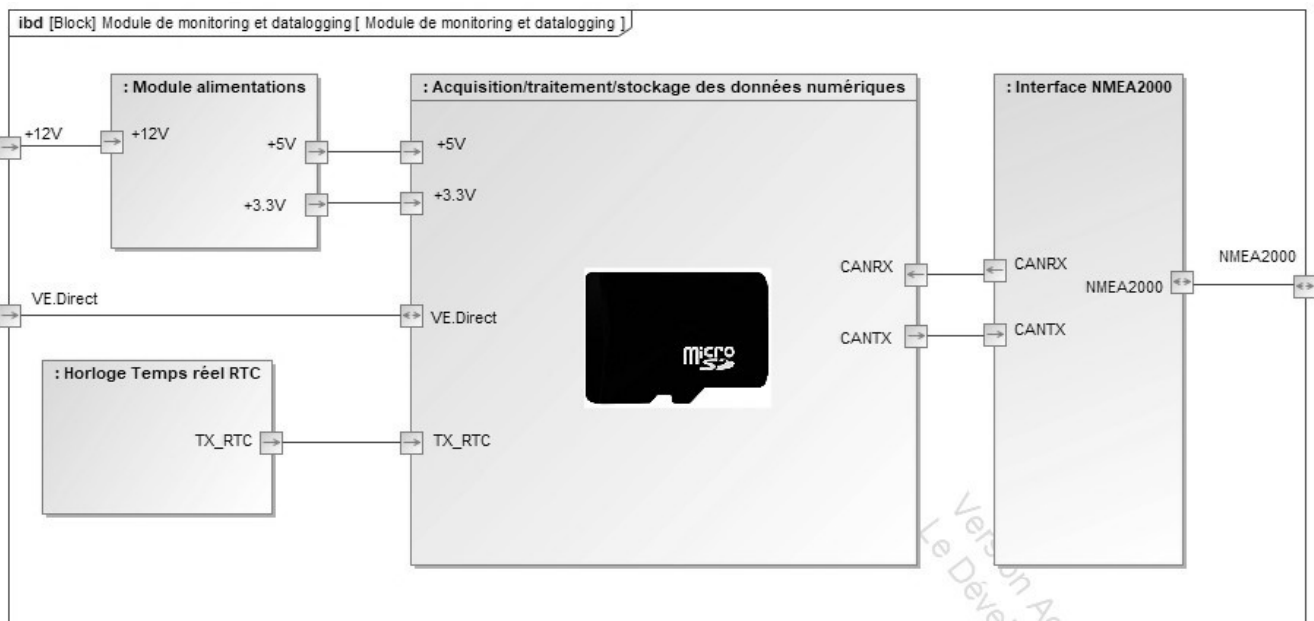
ibd [Block] Module de monitoring et datalogging [ Module de monitoring et datalogging ]

: Module alimentations

+12V

+12V

+5V

+3.3V

: Acquisition/traitement/stockage des données numériques

+5V

+3.3V

VE.Direct

TX_RTC

CANRX

CANTX

micro SD

: Interface NMEA2000

CANRX

CANTX

NMEA2000

NMEA2000

VE.Direct

: Horloge Temps réel RTC

TX_RTC

Version A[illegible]
Le Déve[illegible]